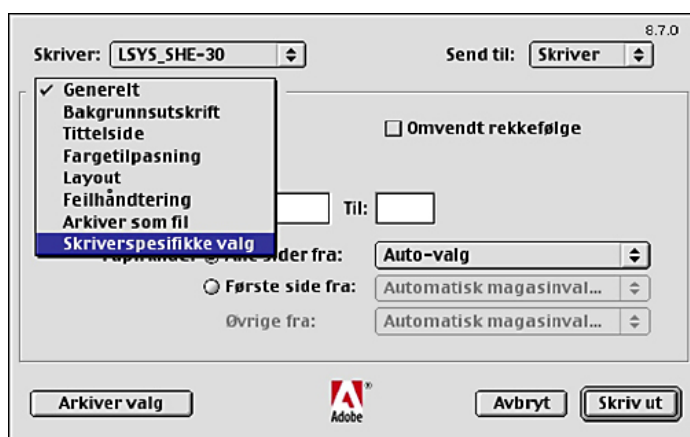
8.7.0

Skriver: LSYS_SHE-30

Send til: Skriver

✓ Generelt
Bakgrunnsutskrift
Tittelside
Fargetilpasning
Layout
Feilhåndtering
Arkiver som fil
Skriverspesifikke valg

Omvendt rekkefølge

Til:

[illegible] Alle sider fra: Auto-valg

Første side fra: Automatisk magasinval...

Øvrige fra: Automatisk magasinval...

Arkiver valg

Adobe

Avbryt

Skriv ut